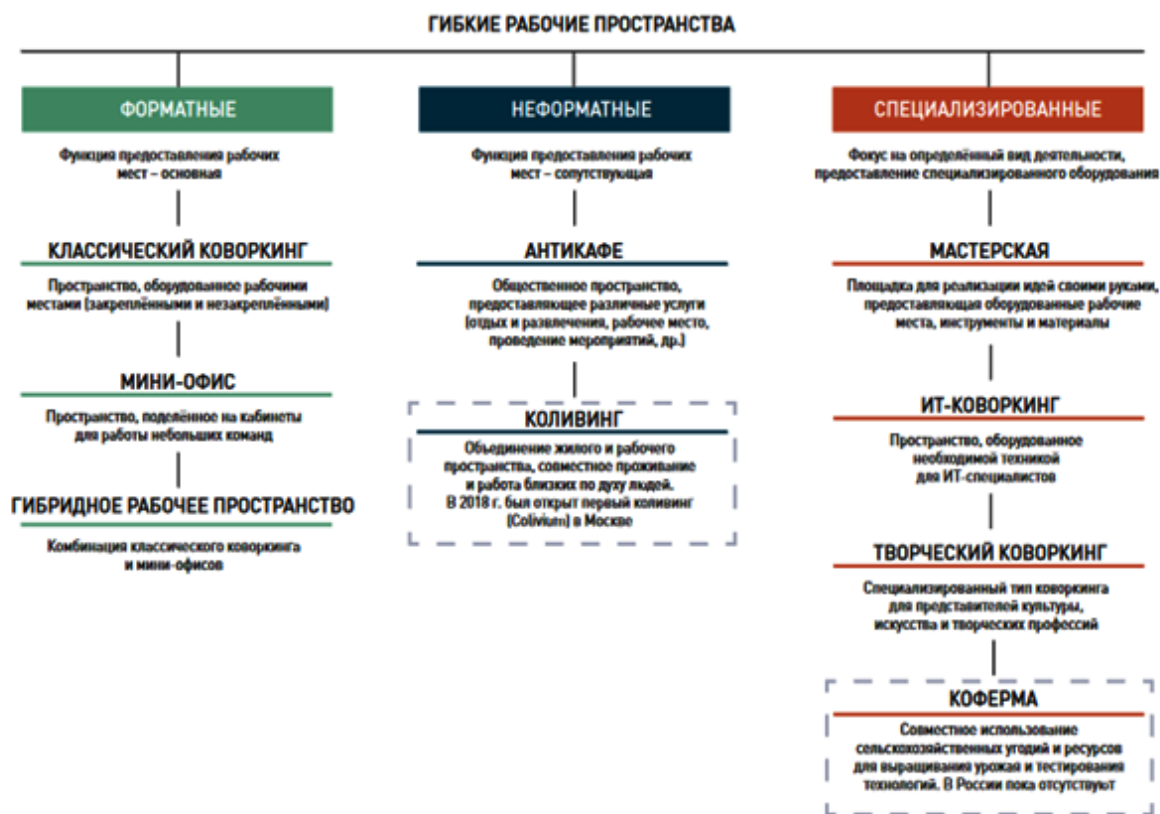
ГИБКИЕ РАБОЧИЕ ПРОСТРАНСТВА

ФОРМАТНЫЕ

Функция предоставления рабочих мест – основная

КЛАССИЧЕСКИЙ КОВОРКИНГ

Пространство, оборудованное рабочими местами (закреплёнными и незакреплёнными)

МИНИ-ОФИС

Пространство, поделённое на кабинеты для работы небольших команд

ГИБРИДНОЕ РАБОЧЕЕ ПРОСТРАНСТВО

Комбинация классического коворкинга и мини-офисов

НЕФОРМАТНЫЕ

Функция предоставления рабочих мест – сопутствующая

АНТИКАФЕ

Общественное пространство, предоставляющее различные услуги (отдых и развлечения, рабочее место, проведение мероприятий, др.)

КОЛИВИНГ

Объединение жилого и рабочего пространства, совместное проживание и работа близких по духу людей. В 2018 г. был открыт первый коливинг (Colivium) в Москве

СПЕЦИАЛИЗИРОВАННЫЕ

Фокус на определённый вид деятельности, предоставление специализированного оборудования

МАСТЕРСКАЯ

Площадка для реализации идей своими руками, предоставляющая оборудованные рабочие места, инструменты и материалы

ИТ-КОВОРКИНГ

Пространство, оборудованное необходимой техникой для ИТ-специалистов

ТВОРЧЕСКИЙ КОВОРКИНГ

Специализированный тип коворкинга для представителей культуры, искусства и творческих профессий

КОФЕРМА

Совместное использование сельскохозяйственных угодий и ресурсов для выращивания урожая и тестирования технологий. В России пока отсутствуют